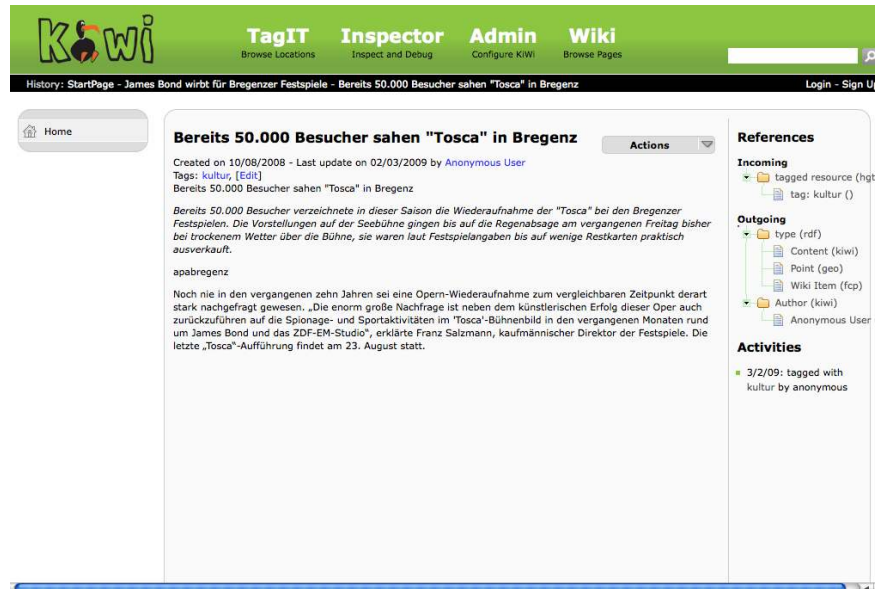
KiWi

TagIT
Browse Locations

Inspector
Inspect and Debug

Admin
Configure KiWi

Wiki
Browse Pages

History: StartPage - James Bond wirbt für Bregenzer Festspiele - Bereits 50.000 Besucher sahen "Tosca" in Bregenz

Login - Sign Up

Home

Bereits 50.000 Besucher sahen "Tosca" in Bregenz

Actions

Created on 10/08/2008 - Last update on 02/03/2009 by Anonymous User
Tags: kultur, [Edit]
Bereits 50.000 Besucher sahen "Tosca" in Bregenz

*Bereits 50.000 Besucher verzeichnete in dieser Saison die Wiederaufnahme der "Tosca" bei den Bregenzer Festspielen. Die Vorstellungen auf der Seebühne gingen bis auf die Regenabsage am vergangenen Freitag bisher bei trockenem Wetter über die Bühne, sie waren laut Festspielangaben bis auf wenige Restkarten praktisch ausverkauft.*

apabregenz

Noch nie in den vergangenen zehn Jahren sei eine Opern-Wiederaufnahme zum vergleichbaren Zeitpunkt derart stark nachgefragt gewesen. „Die enorm große Nachfrage ist neben dem künstlerischen Erfolg dieser Oper auch zurückzuführen auf die Spionage- und Sportaktivitäten im 'Tosca'-Bühnenbild in den vergangenen Monaten rund um James Bond und das ZDF-EM-Studio", erklärte Franz Salzmann, kaufmännischer Direktor der Festspiele. Die letzte „Tosca"-Aufführung findet am 23. August statt.

References

Incoming
tagged resource (hgt
tag: kultur ()

Outgoing
type (rdf)
Content (kiwi)
Point (geo)
Wiki Item (fcp)
Author (kiwi)
Anonymous User

Activities

3/2/09: tagged with kultur by anonymous